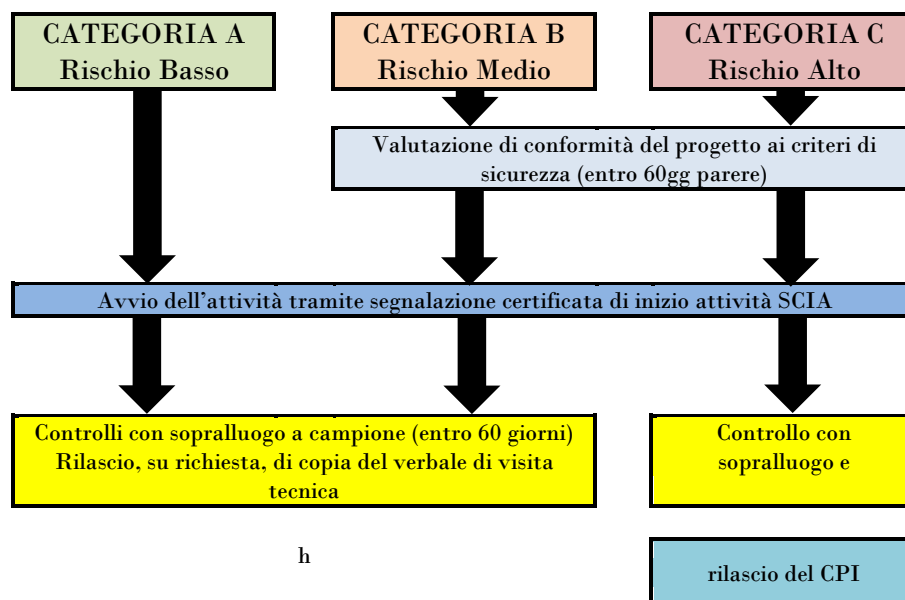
CATEGORIA A
Rischio Basso

CATEGORIA B
Rischio Medio

CATEGORIA C
Rischio Alto

Valutazione di conformità del progetto ai criteri di sicurezza (entro 60gg parere)

Avvio dell'attività tramite segnalazione certificata di inizio attività SCIA

Controlli con sopralluogo a campione (entro 60 giorni)
Rilascio, su richiesta, di copia del verbale di visita tecnica

Controllo con sopralluogo e

h

rilascio del CPI